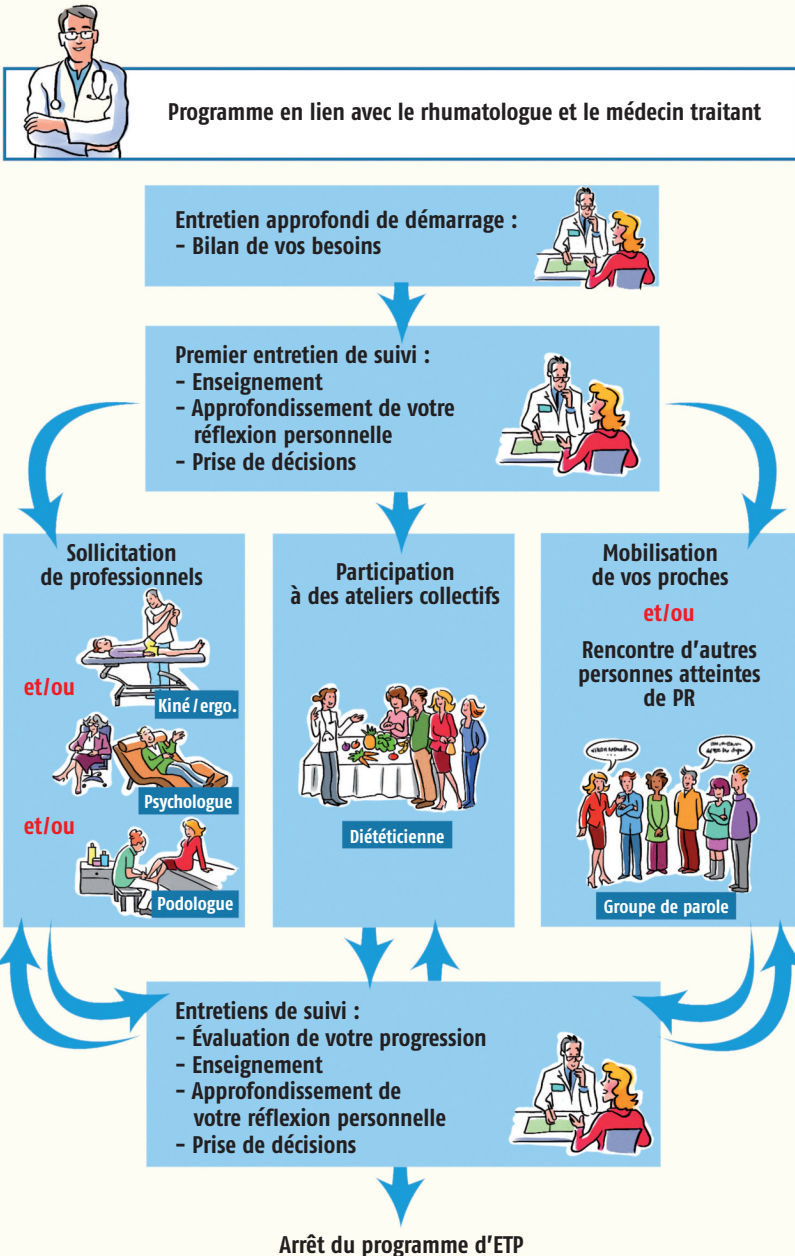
Programme en lien avec le rhumatologue et le médecin traitant

Entretien approfondi de démarrage :
- Bilan de vos besoins

Premier entretien de suivi :
- Enseignement
- Approfondissement de votre réflexion personnelle
- Prise de décisions

Sollicitation de professionnels

Kiné / ergo.

et/ou

Psychologue

et/ou

Podologue

Participation à des ateliers collectifs

Diététicienne

Mobilisation de vos proches

et/ou

Rencontre d'autres personnes atteintes de PR

Groupe de parole

Entretiens de suivi :
- Évaluation de votre progression
- Enseignement
- Approfondissement de votre réflexion personnelle
- Prise de décisions

Arrêt du programme d'ETP